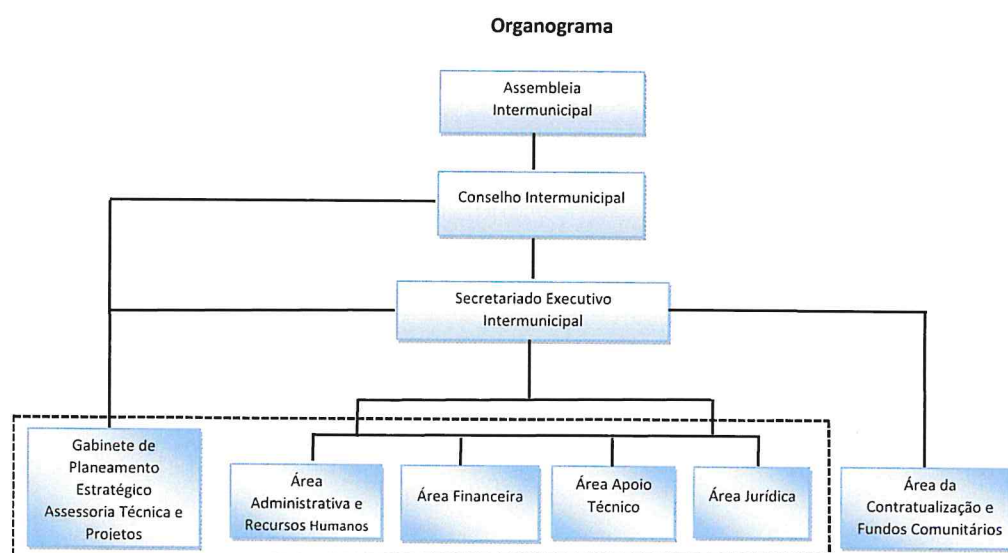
Organograma

Assembleia Intermunicipal

Conselho Intermunicipal

Secretariado Executivo Intermunicipal

Gabinete de Planeamento Estratégico Assessoria Técnica e Projetos

Área Administrativa e Recursos Humanos

Área Financeira

Área Apoio Técnico

Área Jurídica

Área da Contratualização e Fundos Comunitários